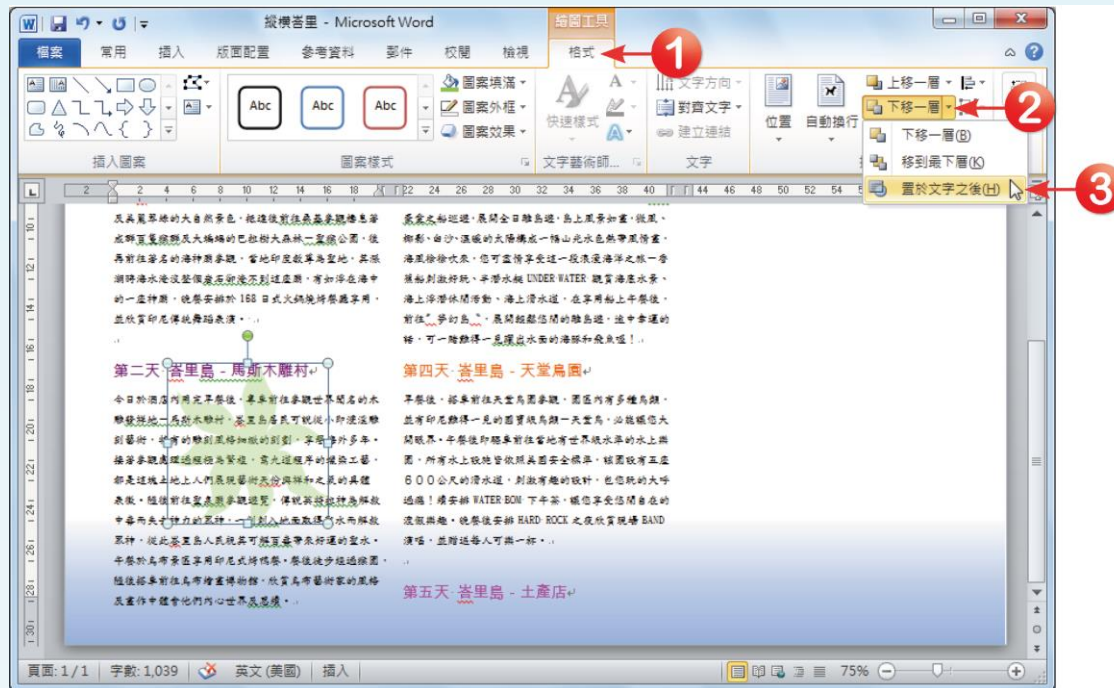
擬模峇里 - Microsoft Word
繪圖工具
檔案 常用 插入 版面配置 參考資料 郵件 校閱 檢視 格式
1
圖案填滿 圖案外框 圖案效果
Abc Abc Abc
快速樣式
文字方向 對齊文字 建立連結
位置 自動換行
上移一層 下移一層
2
下移一層(B)
移到最下層(K)
置於文字之後(H)
3
插入圖案 圖案樣式 文字藝術師... 文字

2 2 4 6 8 10 12 14 16 18 22 24 26 28 30 32 34 36 38 40 44 46 48 50 52 54

及美麗原始的大自然景色，徒進徒前往森林參觀遠處原始叢林與鳥類的巴杜村與大森林一窺猴公園，途再前往著名的海神廟參觀，當地印度教寺廟聖地。其座落海岸邊與海水沖刷的巨石之上，有如浮在海中的一座神廟，晚餐安排於168日式火鍋燒烤餐廳享用，並欣賞印尼傳統舞蹈表演。

第二天 峇里島 - 馬斯木雕村

今日於酒店內用完早餐後，專車前往參觀世界聞名的木雕發源地－馬斯木雕村，峇里島居民可說從小即深深藝術，所有的雕刻風格細緻的刻劃，享譽海外多年。接著參觀蠟染過程傳統製程，蠟染過程手的捲染工藝，都是經過上地上人們長期藝術天份與精巧之美的具體表徵。隨後前往聖泉寺參觀遊覽，傳說其泉能解救中毒而失去神力的眾神，一旁刻入地泉取得水而解救眾神，從此峇里島人民視其可洗淨身帶來好運的聖水。午餐於烏布景區享用印尼式烤鴨餐。餐後徒步經過梯田，隨後前往烏布傳統市場購物，欣賞烏布藝術家的風格及畫作中體會他們內心世界及思緒。

來富光船巡遊，展開全日離島遊，島上風景如畫，微風、椰影、白沙、溫暖的太陽構成一幅山光水色熱帶風情畫，休閒極佳悠哉，您可盡情享受這一段浪漫海洋之旅－香蕉船刺激好玩、半潛水艇 UNDER WATER 觀賞海底水景、海上浮潛休閒活動、海上滑水道，在享用船上午餐後，前往"夢幻島"，展開趣都悠閒的離島遊，途中幸運的話，可一睹飛碟一見渾然水面的海豚和飛魚喔！

第四天 峇里島 - 天堂鳥園

早餐後，接專前往天堂鳥園參觀，園區內有多種鳥類，並有印尼群得一見的園實級鳥類一天堂鳥，必能讓您大開眼界。午餐後即驅車前往當地有世界級水準的水上樂園，所有水上設施皆依照美國安全標準，該園設有五座６００公尺的滑水道，刺激有趣的設計，包您玩的大呼過癮！續安排 WATER BOM 下午茶，讓您享受悠閒自在的渡假樂趣，晚餐後安排 HARD ROCK 之夜欣賞現場 BAND 演唱，並贈送每人可樂一杯。

第五天 峇里島 - 土產店

頁面: 1/1 字數: 1,039 英文 (美國) 插入 75%